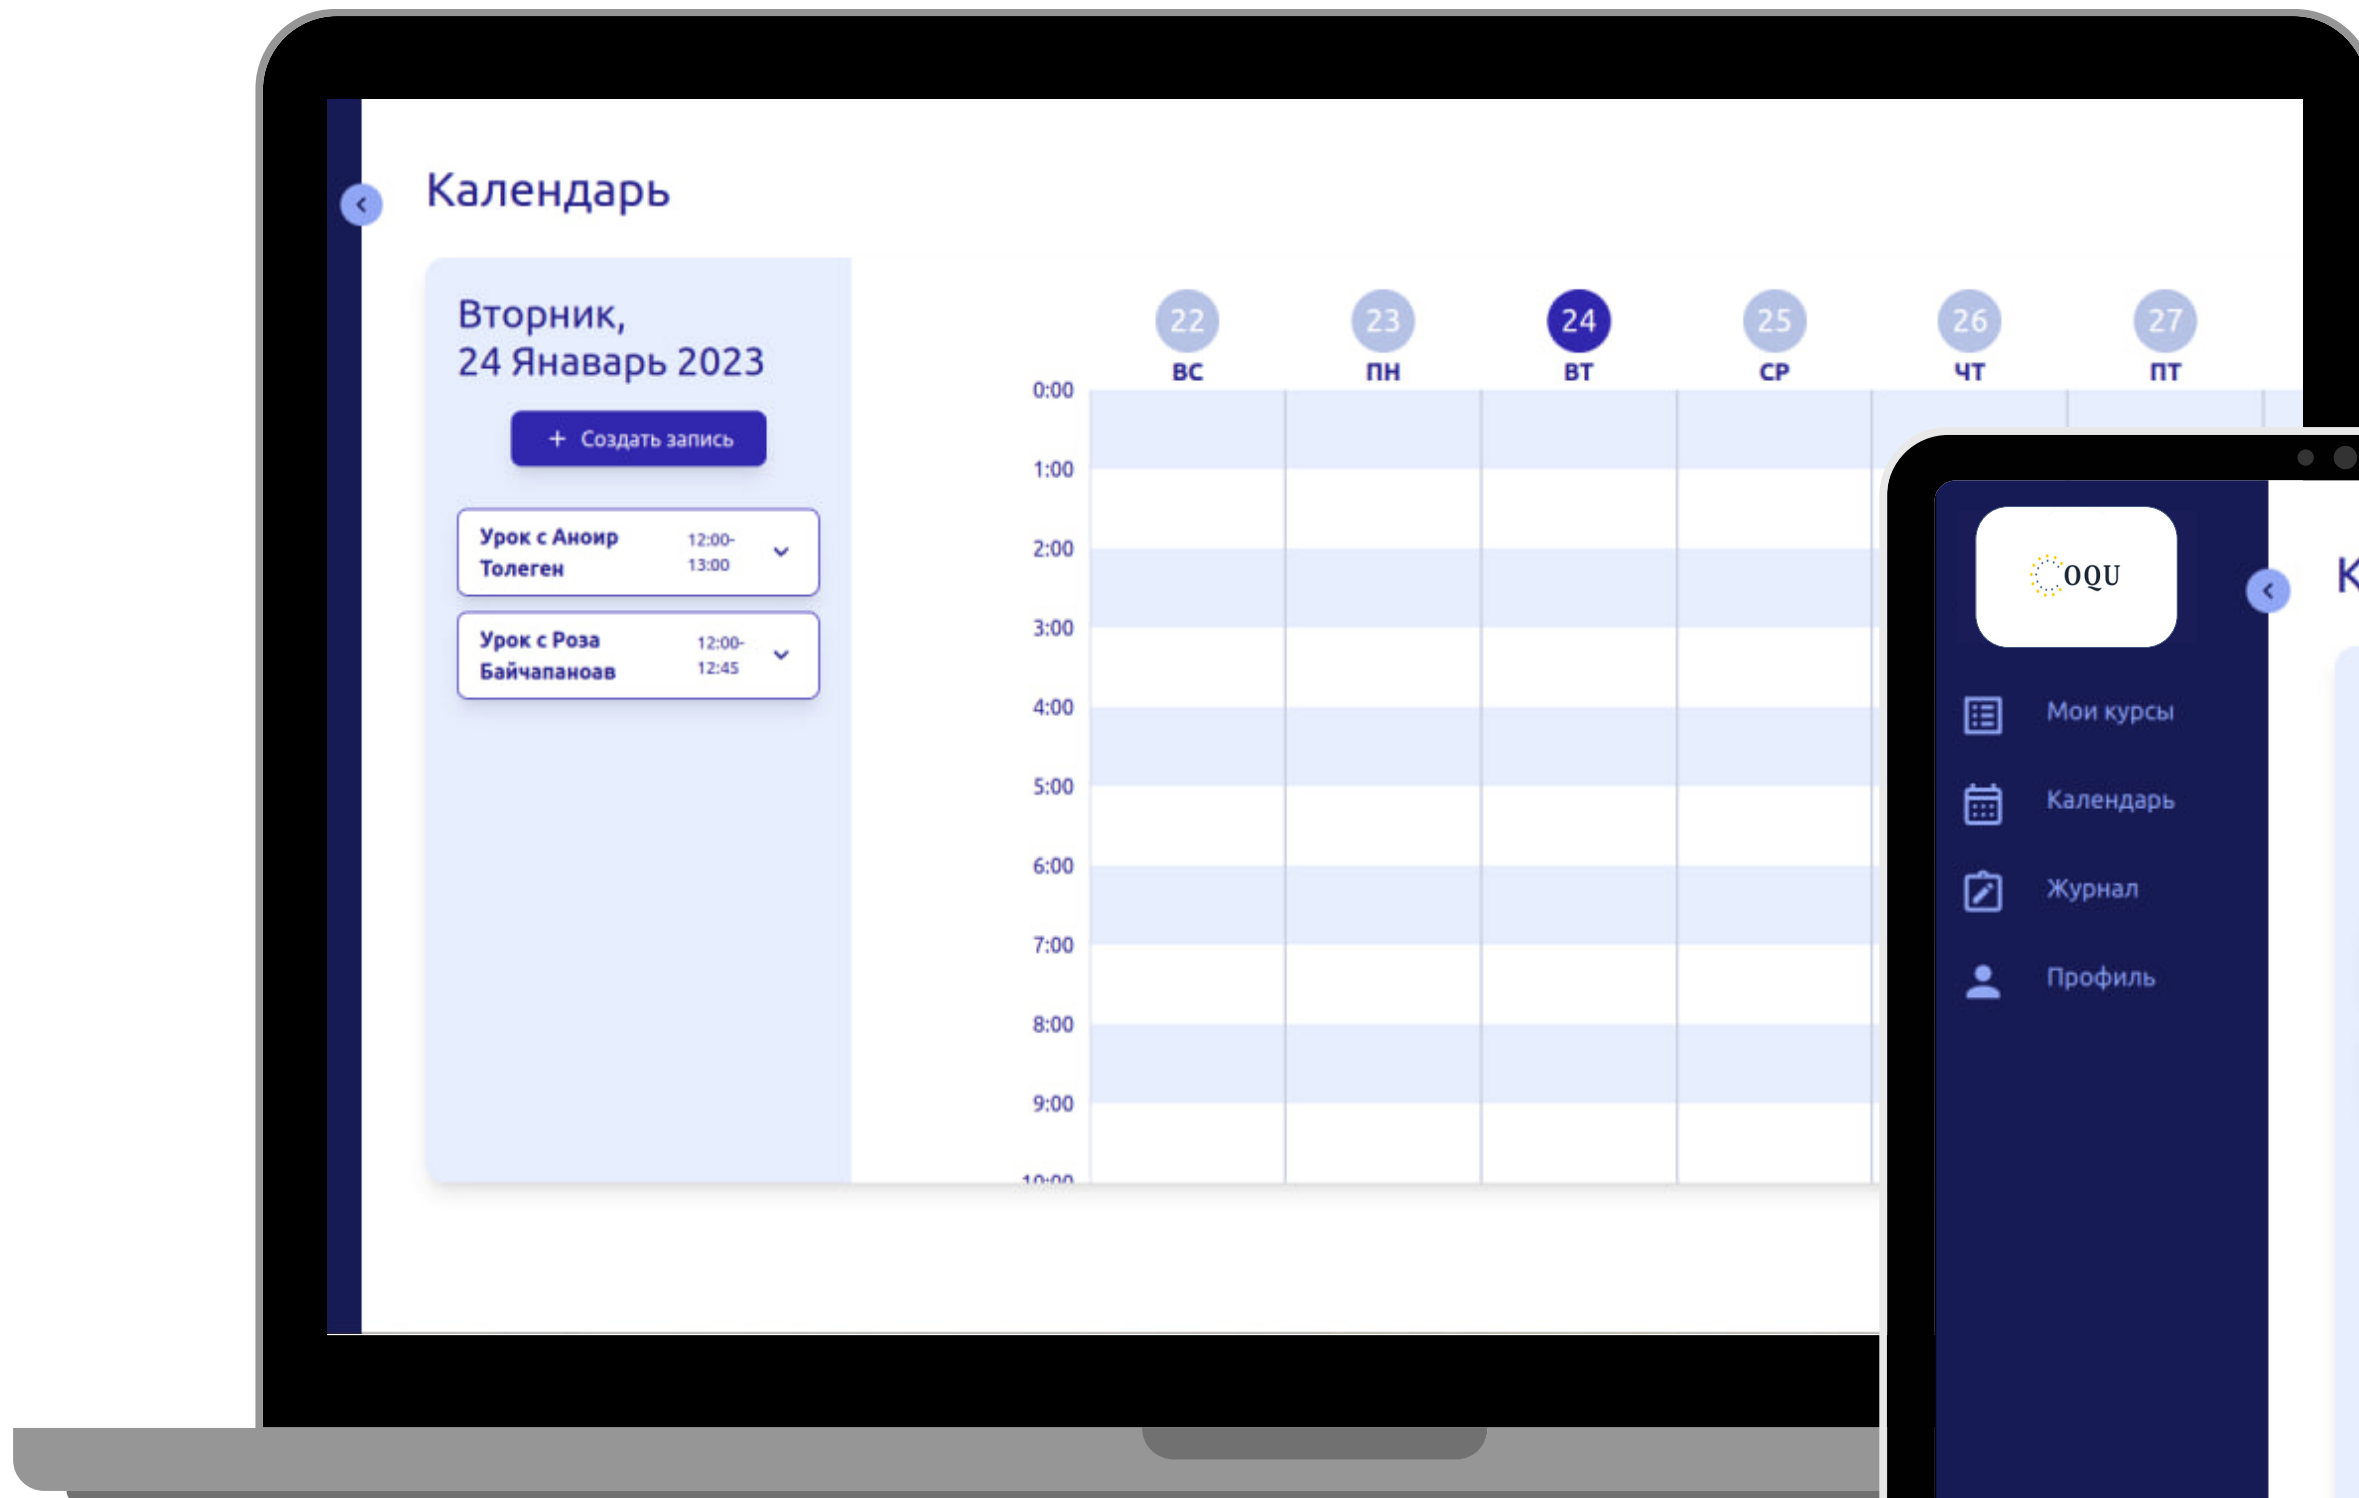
Календарь

Вторник,
24 Январь 2023

+ Создать запись

Урок с Аноир Толеген 12:00-13:00

Урок с Роза Байчапаноав 12:00-12:45

| | 22 ВС | 23 ПН | 24 ВТ | 25 СР | 26 ЧТ | 27 ПТ |
|---|---|---|---|---|---|---|
| 0:00 | | | | | | |
| 1:00 | | | | | | |
| 2:00 | | | | | | |
| 3:00 | | | | | | |
| 4:00 | | | | | | |
| 5:00 | | | | | | |
| 6:00 | | | | | | |
| 7:00 | | | | | | |
| 8:00 | | | | | | |
| 9:00 | | | | | | |
| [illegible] | | | | | | |

OQU

К

Мои курсы
Календарь
Журнал
Профиль